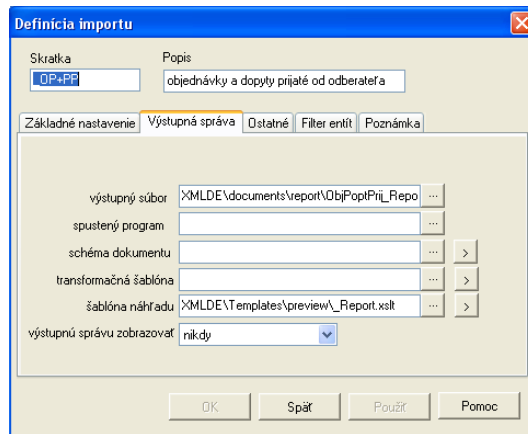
Definícia importu

Skratka
OP+PP

Popis
objednávky a dopyty prijaté od odberateľa

Základné nastavenie | Výstupná správa | Ostatné | Filter entít | Poznámka

výstupný súbor XMLDE\documents\report\ObjPoptPrij_Repo ...
spustený program ...
schéma dokumentu ... >
transformačná šablóna ... >
šablóna náhľadu XMLDE\Templates\preview\_Report.xslt ... >
výstupnú správu zobrazovať nikdy

OK | Späť | Použiť | Pomoc